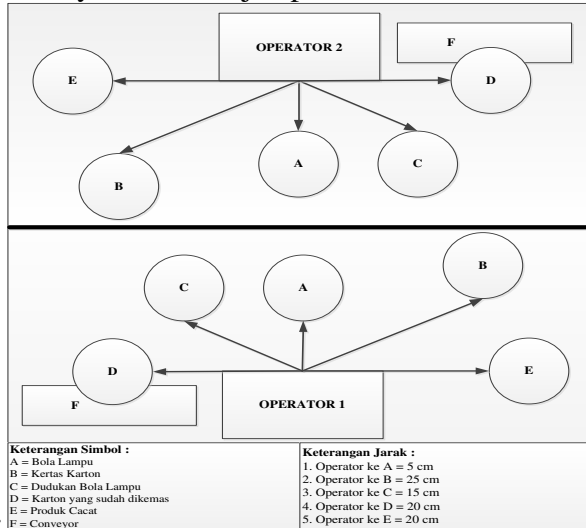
OPERATOR 2

F

E

D

B

A

C

C

A

B

D

E

F

OPERATOR 1

Keterangan Simbol :
A = Bola Lampu
B = Kertas Karton
C = Dudukan Bola Lampu
D = Karton yang sudah dikemas
E = Produk Cacat
F = Conveyor

Keterangan Jarak :
1. Operator ke A = 5 cm
2. Operator ke B = 25 cm
3. Operator ke C = 15 cm
4. Operator ke D = 20 cm
5. Operator ke E = 20 cm